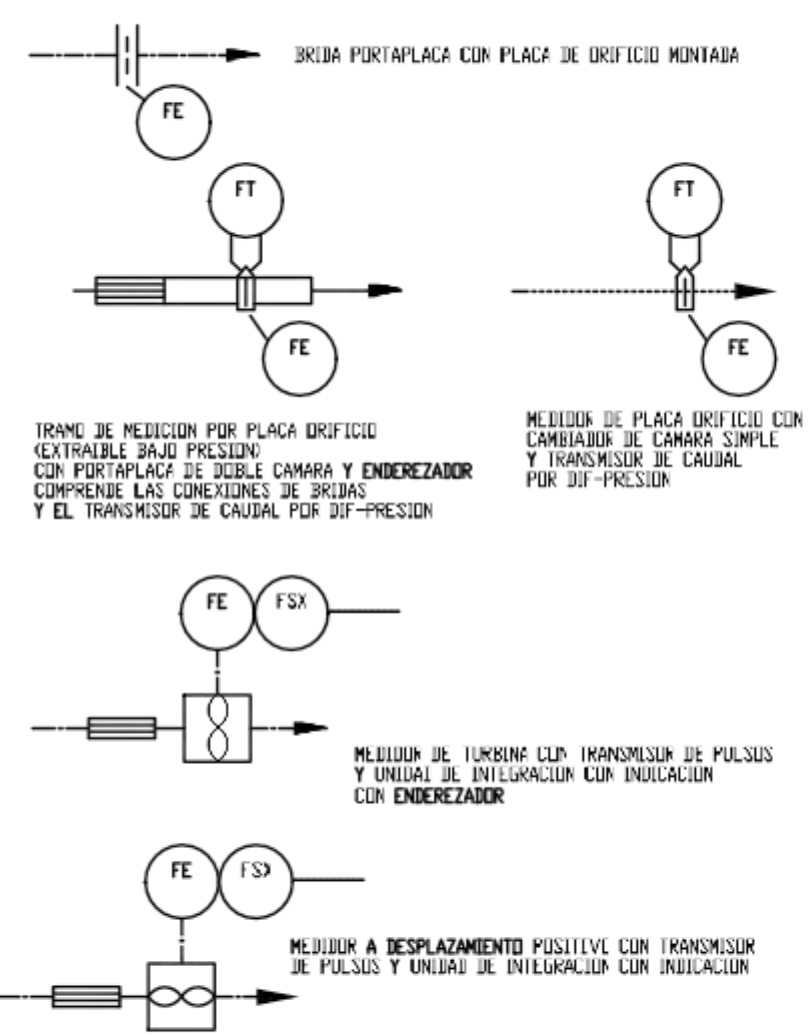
FE

BRIDA PORTAPLACA CON PLACA DE ORIFICIO MONTADA

FT

FE

FT

FE

TRAMO DE MEDICION POR PLACA ORIFICIO (EXTRAIBLE BAJO PRESION) CON PORTAPLACA DE DOBLE CAMARA Y ENDEREZADOR COMPRENDE LAS CONEXIONES DE BRIDAS Y EL TRANSMISOR DE CAUDAL POR DIF-PRESION

MEDIDOR DE PLACA ORIFICIO CON CAMBIADOR DE CAMARA SIMPLE Y TRANSMISOR DE CAUDAL POR DIF-PRESION

FE

FSX

MEDIDOR DE TURBINA CON TRANSMISOR DE PULSOS Y UNIDAD DE INTEGRACION CON INDICACION CON ENDEREZADOR

FE

FSX

MEDIDOR A DESPLAZAMIENTO POSITIVO CON TRANSMISOR DE PULSOS Y UNIDAD DE INTEGRACION CON INDICACION